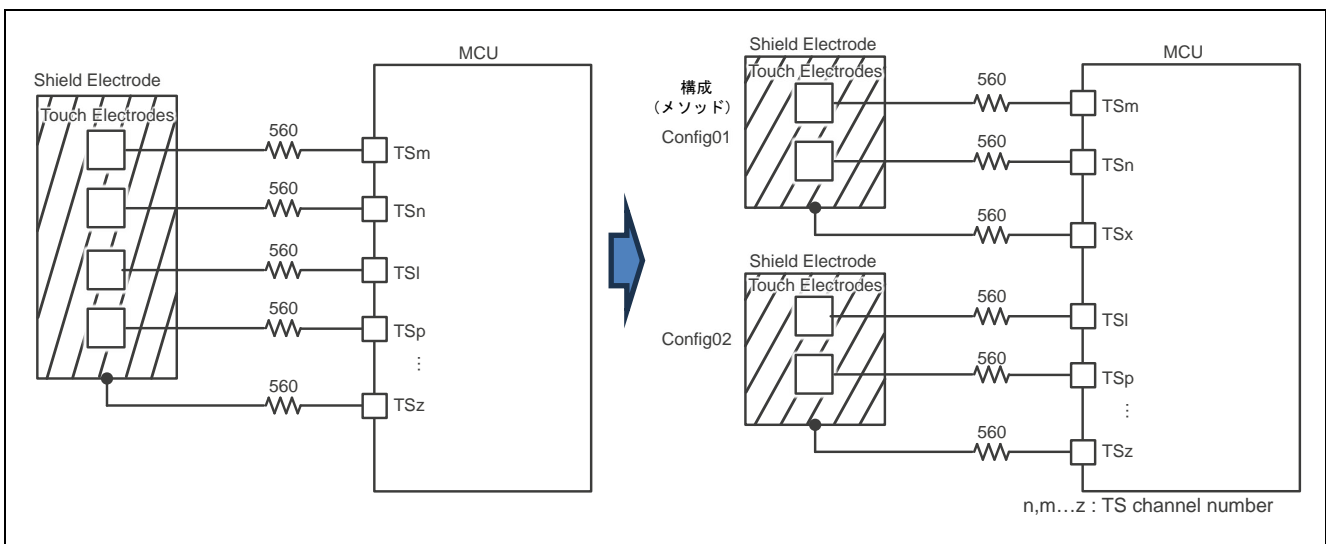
MCU

Shield Electrode

Touch Electrodes

560

TSm

560

TSn

560

TSl

560

TSp

⋮

560

TSz

Shield Electrode

構成
（メソッド）

Config01

Touch Electrodes

560

TSm

560

TSn

560

TSx

MCU

Shield Electrode

Touch Electrodes

Config02

560

TSl

560

TSp

⋮

560

TSz

n,m…z : TS channel number